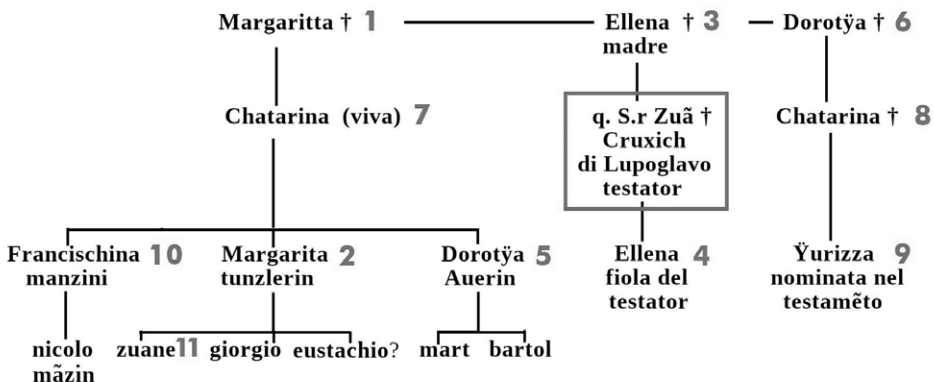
Margaritta † 1
Ellena † 3
madre
Dorotÿa † 6

Chatarina (viva) 7

q. S.r Zuã †
Cruxich
di Lupoglavo
testator

Chatarina † 8

Francischina 10
manzini

Margarita 2
tunzlerin

Dorotÿa 5
Auerin

Ellena 4
fiola del
testator

Ÿurizza 9
nominata nel
testamẽto

nicolo
mãzin

zuane 11 giorgio eustachio?

mart bartol